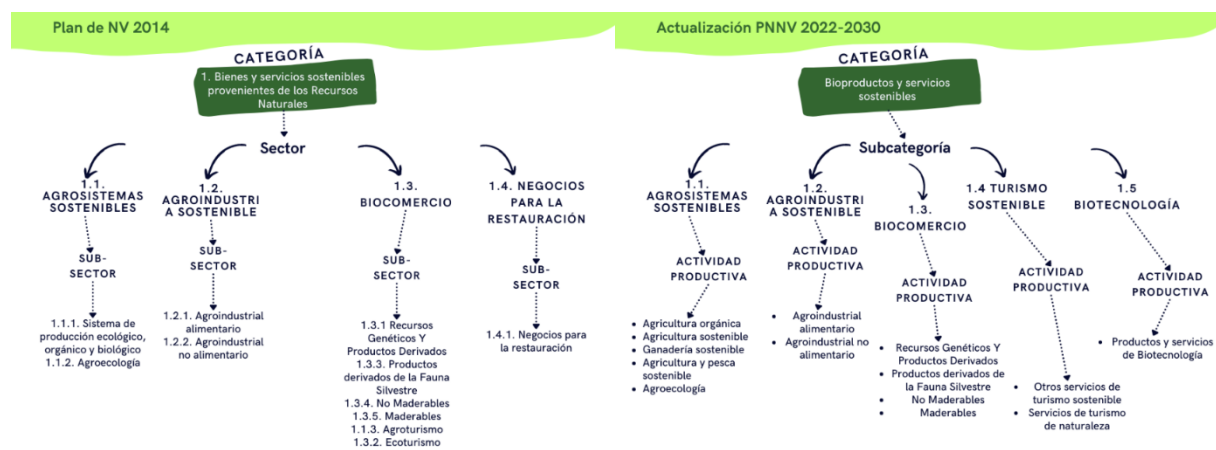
Plan de NV 2014

CATEGORÍA

1. Bienes y servicios sostenibles provenientes de los Recursos Naturales

Sector

1.1. AGROSISTEMAS SOSTENIBLES

SUB-SECTOR

1.1.1. Sistema de producción ecológico, orgánico y biológico
1.1.2. Agroecología

1.2. AGROINDUSTRIA SOSTENIBLE

SUB-SECTOR

1.2.1. Agroindustrial alimentario
1.2.2. Agroindustrial no alimentario

1.3. BIOCOMERCIO

SUB-SECTOR

1.3.1 Recursos Genéticos Y Productos Derivados
1.3.3. Productos derivados de la Fauna Silvestre
1.3.4. No Maderables
1.3.5. Maderables
1.1.3. Agroturismo
1.3.2. Ecoturismo

1.4. NEGOCIOS PARA LA RESTAURACIÓN

SUB-SECTOR

1.4.1. Negocios para la restauración

Actualización PNNV 2022-2030

CATEGORÍA

Bioproductos y servicios sostenibles

Subcategoría

1.1. AGROSISTEMAS SOSTENIBLES

ACTIVIDAD PRODUCTIVA

• Agricultura orgánica
• Agricultura sostenible
• Ganadería sostenible
• Agricultura y pesca sostenible
• Agroecología

1.2. AGROINDUSTRIA SOSTENIBLE

ACTIVIDAD PRODUCTIVA

• Agroindustrial alimentario
• Agroindustrial no alimentario

1.3. BIOCOMERCIO

ACTIVIDAD PRODUCTIVA

• Recursos Genéticos Y Productos Derivados
• Productos derivados de la Fauna Silvestre
• No Maderables
• Maderables

1.4 TURISMO SOSTENIBLE

ACTIVIDAD PRODUCTIVA

• Otros servicios de turismo sostenible
• Servicios de turismo de naturaleza

1.5 BIOTECNOLOGÍA

ACTIVIDAD PRODUCTIVA

• Productos y servicios de Biotecnología